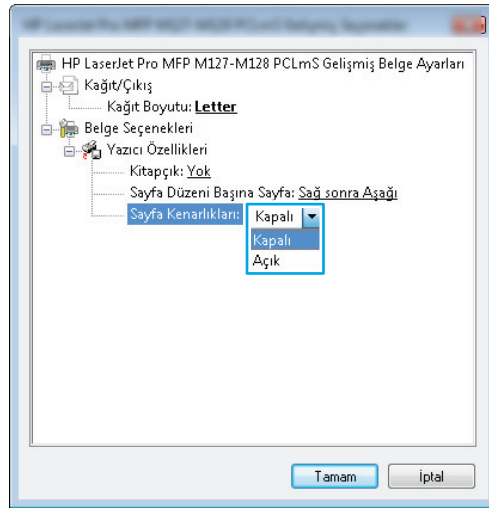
HP LaserJet Pro MFP M127-M128 PCLmS Gelişmiş Seçenekler

HP LaserJet Pro MFP M127-M128 PCLmS Gelişmiş Belge Ayarları
Kağıt/Çıkış
Kağıt Boyutu: Letter
Belge Seçenekleri
Yazıcı Özellikleri
Kitapçık: Yok
Sayfa Düzeni Başına Sayfa: Sağ sonra Aşağı
Sayfa Kenarlıkları: Kapalı
Kapalı
Açık

Tamam
İptal